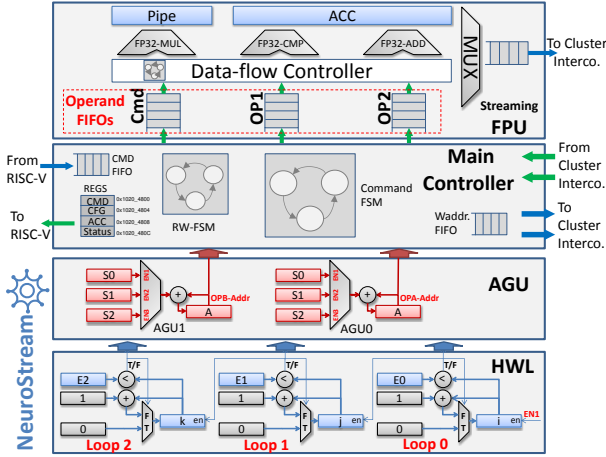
Pipe
ACC
FP32-MUL
FP32-CMP
FP32-ADD
Data-flow Controller
MUX
To Cluster Interco.
Operand FIFOs
Cmd
OP1
OP2
Streaming
FPU
From RISC-V
CMD FIFO
REGS
CMD 0x1020_4800
CFG 0x1020_4804
ACC 0x1020_4808
Status 0x1020_480C
To RISC-V
RW-FSM
Command FSM
Main Controller
From Cluster Interco.
Waddr. FIFO
To Cluster Interco.
S0
S1
S2
EN1
EN2
EN3
+
OPB-Addr
A
AGU1
S0
S1
S2
EN1
EN2
EN3
+
OPA-Addr
A
AGU0
AGU
NeuroStream
T/F
E2
<
1
+
F
T
0
k
en
Loop 2
T/F
E1
<
1
+
F
T
0
j
en
Loop 1
T/F
E0
<
1
+
F
T
0
i
en
EN1
Loop 0
HWL